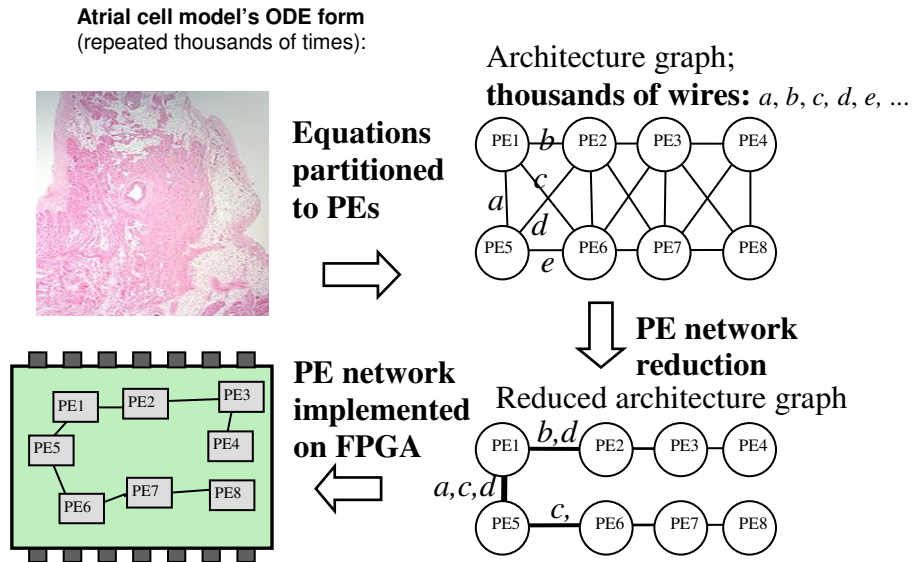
**Atrial cell model's ODE form**
(repeated thousands of times):

**Equations partitioned to PEs**

Architecture graph;
**thousands of wires:** *a*, *b*, *c, d*, *e, ...*

PE1 *b* PE2 PE3 PE4
*c*
*a*
*d*
PE5 *e* PE6 PE7 PE8

**PE network reduction**

Reduced architecture graph

PE1 *b,d* PE2 PE3 PE4
*a,c,d*
PE5 *c,* PE6 PE7 PE8

**PE network implemented on FPGA**

PE1 PE2 PE3
PE5 PE4
PE6 PE7 PE8